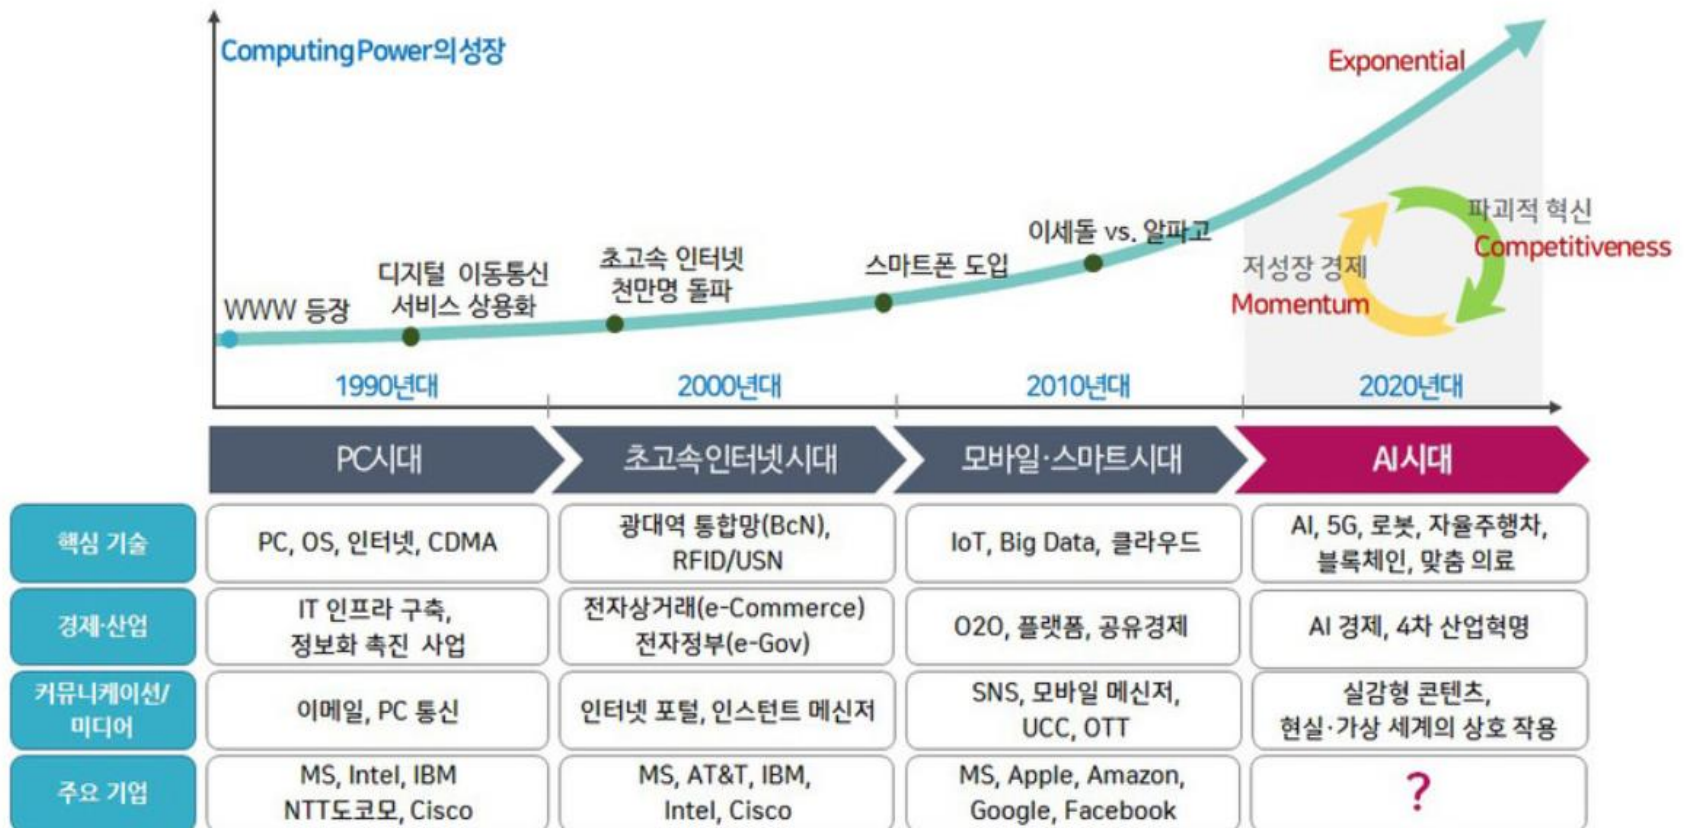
Computing Power의 성장

Exponential

파괴적 혁신
Competitiveness

저성장 경제
Momentum

이세돌 vs. 알파고

스마트폰 도입

초고속 인터넷 천만명 돌파

디지털 이동통신 서비스 상용화

WWW 등장

1990년대

2000년대

2010년대

2020년대

| | PC시대 | 초고속인터넷시대 | 모바일·스마트시대 | AI시대 |
|---|---|---|---|---|
| 핵심 기술 | PC, OS, 인터넷, CDMA | 광대역 통합망(BcN), RFID/USN | IoT, Big Data, 클라우드 | AI, 5G, 로봇, 자율주행차, 블록체인, 맞춤 의료 |
| 경제·산업 | IT 인프라 구축, 정보화 촉진 사업 | 전자상거래(e-Commerce) 전자정부(e-Gov) | O2O, 플랫폼, 공유경제 | AI 경제, 4차 산업혁명 |
| 커뮤니케이션/미디어 | 이메일, PC 통신 | 인터넷 포털, 인스턴트 메신저 | SNS, 모바일 메신저, UCC, OTT | 실감형 콘텐츠, 현실·가상 세계의 상호 작용 |
| 주요 기업 | MS, Intel, IBM NTT도코모, Cisco | MS, AT&T, IBM, Intel, Cisco | MS, Apple, Amazon, Google, Facebook | ? |